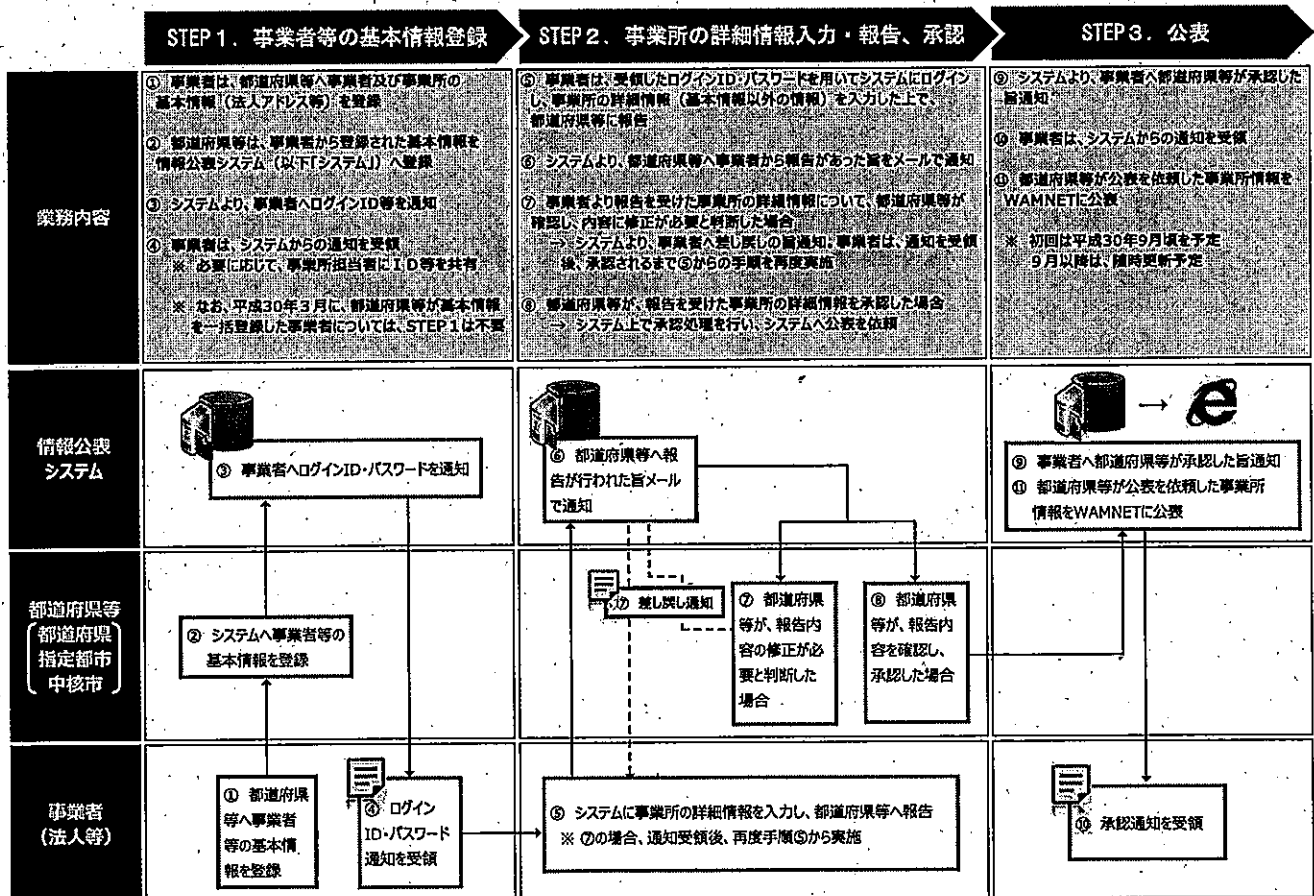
STEP１．事業者等の基本情報登録

STEP２．事業所の詳細情報入力・報告、承認

STEP３．公表

業務内容

① 事業者は、都道府県等へ事業者及び事業所の基本情報（法人アドレス等）を登録

② 都道府県等は、事業者から登録された基本情報を情報公表システム（以下「システム」）へ登録

③ システムより、事業者へログインID等を通知

④ 事業者は、システムからの通知を受領
※ 必要に応じて、事業所担当者にＩＤ等を共有

※ なお、平成30年３月に、都道府県等が基本情報を一括登録した事業者については、STEP１は不要

⑤ 事業者は、受領したログインID・パスワードを用いてシステムにログインし、事業所の詳細情報（基本情報以外の情報）を入力した上で、都道府県等に報告

⑥ システムより、都道府県等へ事業者から報告があった旨をメールで通知

⑦ 事業者より報告を受けた事業所の詳細情報について、都道府県等が確認し、内容に修正が必要と判断した場合
→ システムより、事業者へ差し戻しの旨通知。事業者は、通知を受領後、承認されるまで⑤からの手順を再度実施

⑧ 都道府県等が、報告を受けた事業所の詳細情報を承認した場合
→ システム上で承認処理を行い、システムへ公表を依頼

⑨ システムより、事業者へ都道府県等が承認した旨通知

⑩ 事業者は、システムからの通知を受領

⑪ 都道府県等が公表を依頼した事業所情報をWAMNETに公表

※ 初回は平成30年9月頃を予定
9月以降は、随時更新予定

情報公表システム

③ 事業者へログインID・パスワードを通知

⑥ 都道府県等へ報告が行われた旨メールで通知

⑨ 事業者へ都道府県等が承認した旨通知
⑪ 都道府県等が公表を依頼した事業所情報をWAMNETに公表

都道府県等（都道府県 指定都市 中核市）

② システムへ事業者等の基本情報を登録

⑦ 差し戻し通知

⑦ 都道府県等が、報告内容の修正が必要と判断した場合

⑧ 都道府県等が、報告内容を確認し、承認した場合

事業者（法人等）

① 都道府県等へ事業者等の基本情報を登録

④ ログインID・パスワード通知を受領

⑤ システムに事業所の詳細情報を入力し、都道府県等へ報告
※ ⑦の場合、通知受領後、再度手順⑤から実施

⑩ 承認通知を受領